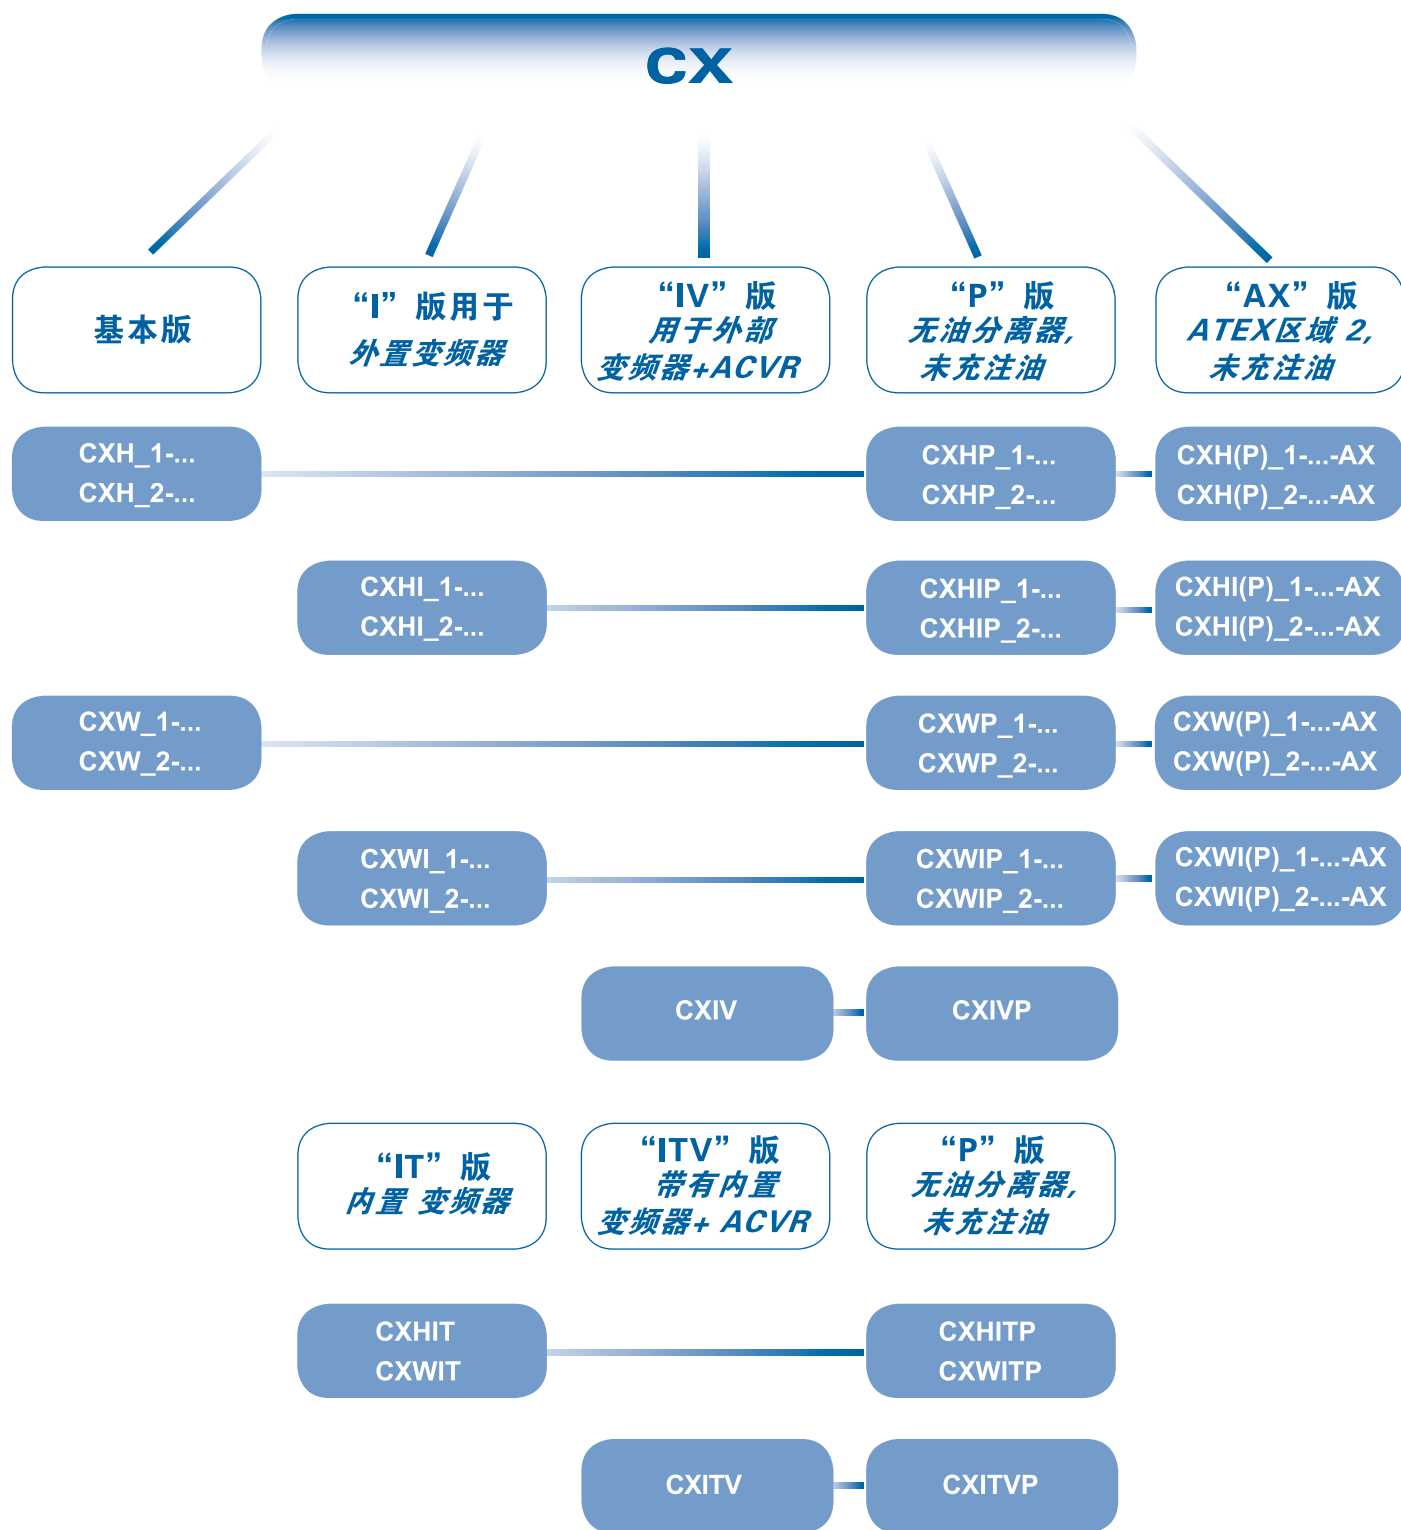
CX

基本版

“I” 版用于
外置变频器

“IV” 版
用于外部
变频器+ACVR

“P” 版
无油分离器,
未充注油

“AX” 版
ATEX区域 2,
未充注油

CXH_1-...
CXH_2-...

CXHP_1-...
CXHP_2-...

CXH(P)_1-...-AX
CXH(P)_2-...-AX

CXHI_1-...
CXHI_2-...

CXHIP_1-...
CXHIP_2-...

CXHI(P)_1-...-AX
CXHI(P)_2-...-AX

CXW_1-...
CXW_2-...

CXWP_1-...
CXWP_2-...

CXW(P)_1-...-AX
CXW(P)_2-...-AX

CXWI_1-...
CXWI_2-...

CXWIP_1-...
CXWIP_2-...

CXWI(P)_1-...-AX
CXWI(P)_2-...-AX

CXIV

CXIVP

“IT” 版
内置 变频器

“ITV” 版
带有内置
变频器+ ACVR

“P” 版
无油分离器,
未充注油

CXHIT
CXWIT

CXHITP
CXWITP

CXITV

CXITVP